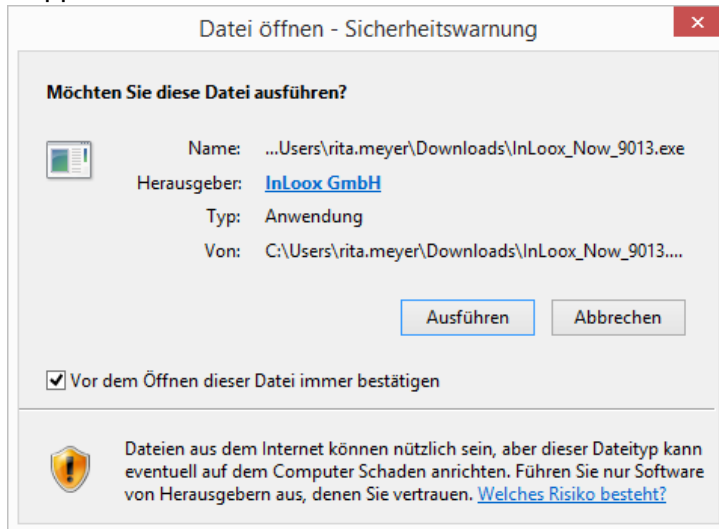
Datei öffnen - Sicherheitswarnung

Möchten Sie diese Datei ausführen?

| | |
|---|---|
| Name: | ...Users\rita.meyer\Downloads\InLoox_Now_9013.exe |
| Herausgeber: | InLoox GmbH |
| Typ: | Anwendung |
| Von: | C:\Users\rita.meyer\Downloads\InLoox_Now_9013.... |

Ausführen Abbrechen

Vor dem Öffnen dieser Datei immer bestätigen

Dateien aus dem Internet können nützlich sein, aber dieser Dateityp kann eventuell auf dem Computer Schaden anrichten. Führen Sie nur Software von Herausgebern aus, denen Sie vertrauen. Welches Risiko besteht?